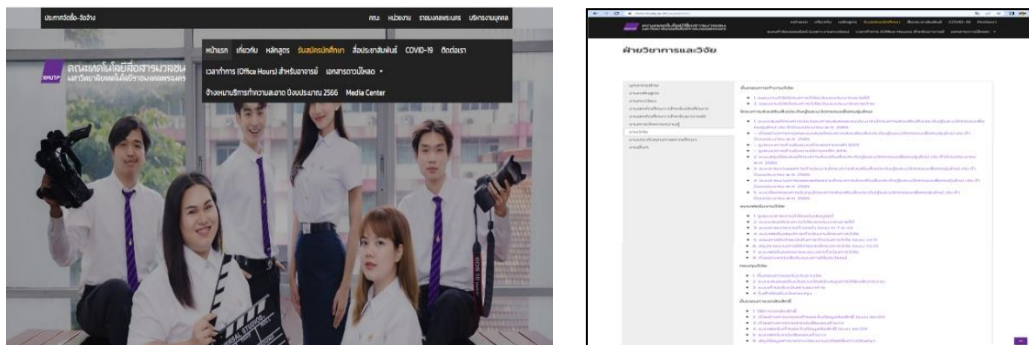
ประกาศจัดซื้อ-จัดจ้าง

คณะ หน่วยงาน รายงานผลประเมิน บริการงานบุคคล

หน้าแรก เกี่ยวกับ หลักสูตร รับสมัครนักศึกษา สื่อประชาสัมพันธ์ COVID-19 ติดต่อเรา

เวลาทำการ (Office Hours) สำหรับอาจารย์ เอกสารดาวน์โหลด

จ้างเหมาบริการทำความสะอาด ปีงบประมาณ 2566 Media Center

คณะเทคโนโลยีสื่อสารมวลชน

ฝ่ายวิชาการและวิจัย

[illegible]